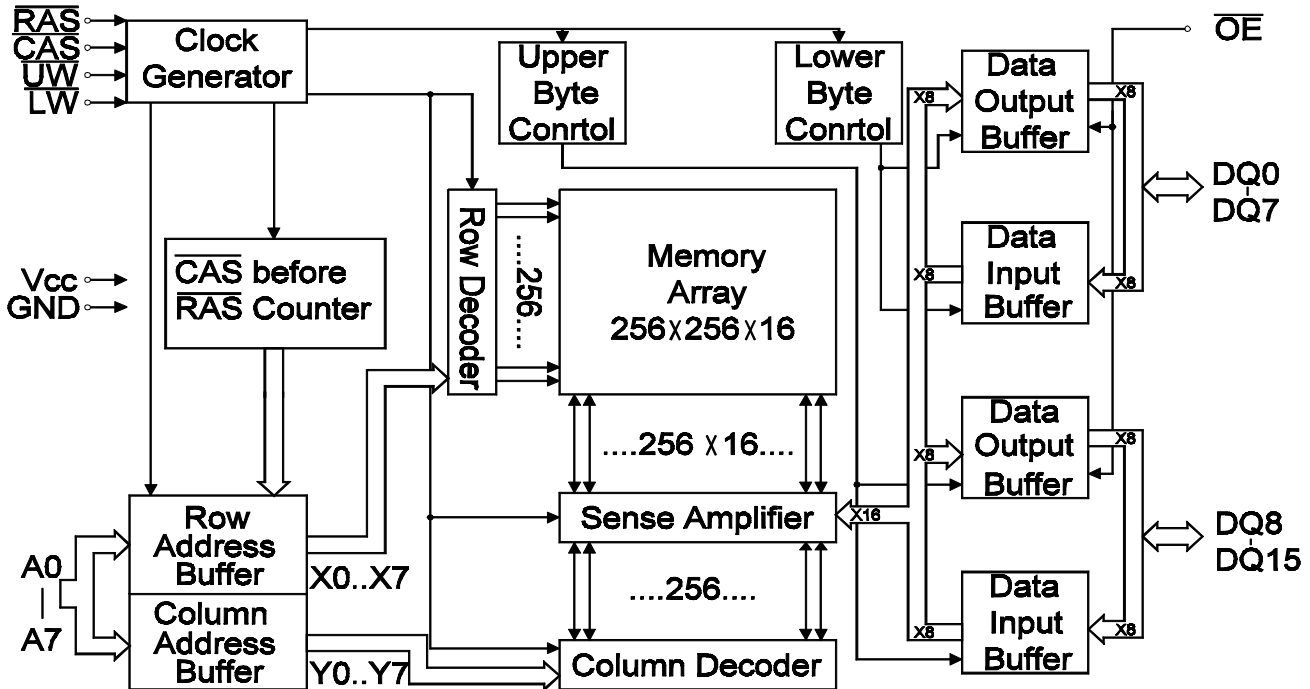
$\overline{RAS}$
$\overline{CAS}$
$\overline{UW}$
$\overline{LW}$

Clock Generator

Upper Byte Conrtol

Lower Byte Conrtol

$\overline{OE}$

X8

Data Output Buffer

X8

DQ0
-
DQ7

Row Decoder

....256....

Memory Array 256 X 256 X 16

Vcc
GND

$\overline{CAS}$ before $\overline{RAS}$ Counter

X8

Data Input Buffer

X8

....256 X 16....

X8

Data Output Buffer

X8

Sense Amplifier

X16

DQ8
-
DQ15

Row Address Buffer

X0..X7

A0
|
A7

....256....

Column Address Buffer

Y0..Y7

Column Decoder

X8

Data Input Buffer

X8